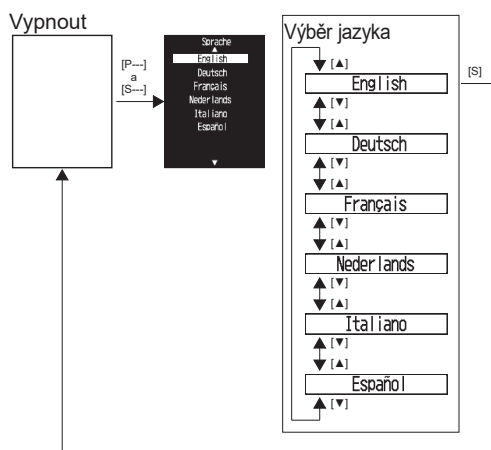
Vypnout

[P---] a [S---]

Sprache
▲
English
Deutsch
Français
Nederlands
Italiano
Español
▼

Výběr jazyka

[▲]
English
[▼]
[▲]
Deutsch
[▼]
[▲]
Français
[▼]
[▲]
Nederlands
[▼]
[▲]
Italiano
[▼]
[▲]
Español
[▼]

[S]